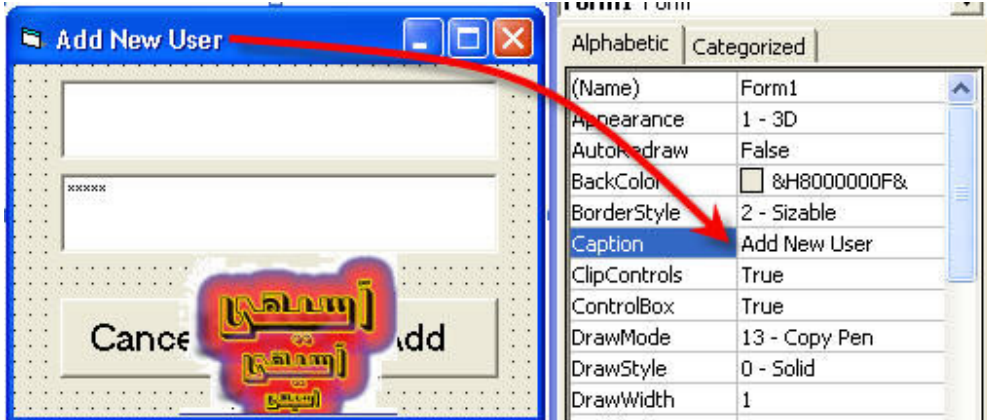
Add New User

*****

Cance

Add

آسيمي

آسيمي

آسيمي

Form1 Form

Alphabetic | Categorized

| | |
|---|---|
| (Name) | Form1 |
| Appearance | 1 - 3D |
| AutoRedraw | False |
| BackColor | &H8000000F& |
| BorderStyle | 2 - Sizable |
| Caption | Add New User |
| ClipControls | True |
| ControlBox | True |
| DrawMode | 13 - Copy Pen |
| DrawStyle | 0 - Solid |
| DrawWidth | 1 |